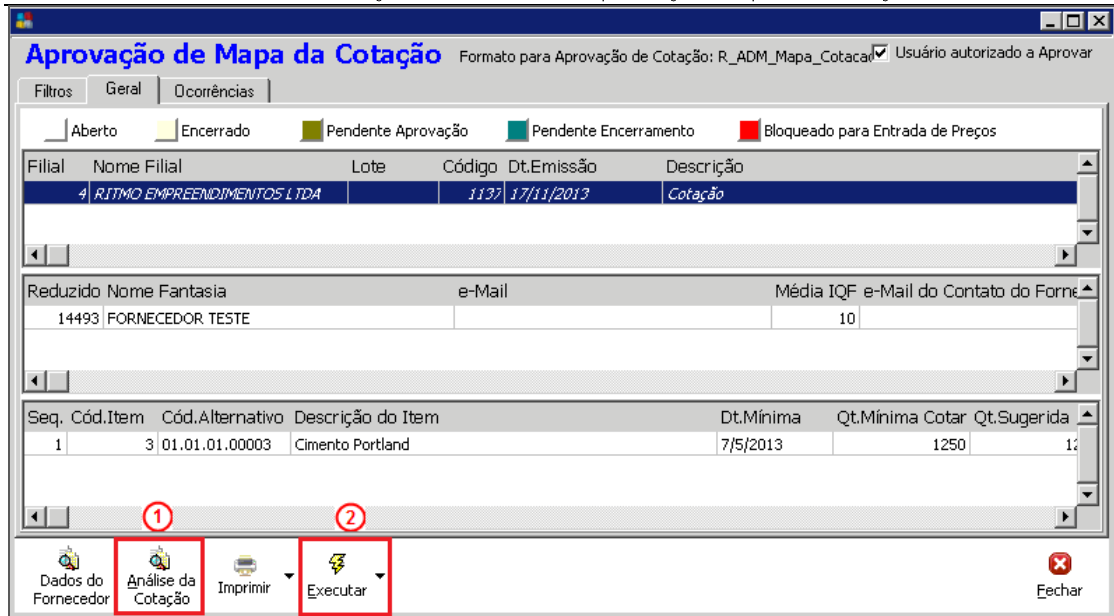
Aprovação de Mapa da Cotação Formato para Aprovação de Cotação: R_ADM_Mapa_Cotacao Usuário autorizado a Aprovar

Filtros | Geral | Ocorrências

Aberto Encerrado Pendente Aprovação Pendente Encerramento Bloqueado para Entrada de Preços

| Filial | Nome Filial | Lote | Código | Dt.Emissão | Descrição |
|---|---|---|---|---|---|
| 4 | RITMO EMPREENDIMENTOS LTDA | | 1137 | 17/11/2013 | Cotação |

| Reduzido | Nome Fantasia | e-Mail | Média IQF | e-Mail do Contato do Forne |
|---|---|---|---|---|
| 14493 | FORNECEDOR TESTE | | 10 | |

| Seq. | Cód.Item | Cód.Alternativo | Descrição do Item | Dt.Mínima | Qt.Mínima Cotar | Qt.Sugerida |
|---|---|---|---|---|---|---|
| 1 | 3 | 01.01.01.00003 | Cimento Portland | 7/5/2013 | 1250 | 12 |

1 2

Dados do Fornecedor | Análise da Cotação | Imprimir | Executar | Fechar